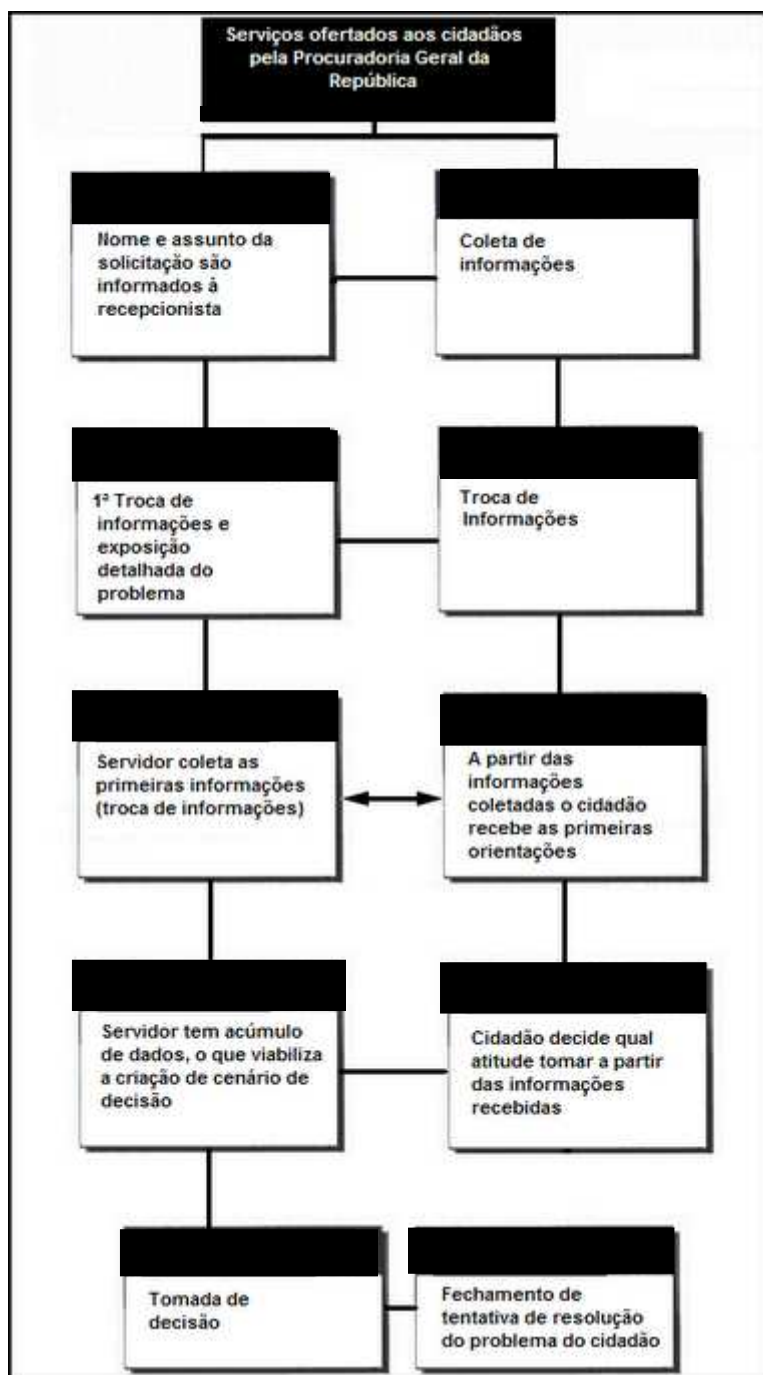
Serviços ofertados aos cidadãos pela Procuradoria Geral da República

Nome e assunto da solicitação são informados à recepcionista

Coleta de informações

1ª Troca de informações e exposição detalhada do problema

Troca de Informações

Servidor coleta as primeiras informações (troca de informações)

A partir das informações coletadas o cidadão recebe as primeiras orientações

Servidor tem acúmulo de dados, o que viabiliza a criação de cenário de decisão

Cidadão decide qual atitude tomar a partir das informações recebidas

Tomada de decisão

Fechamento de tentativa de resolução do problema do cidadão